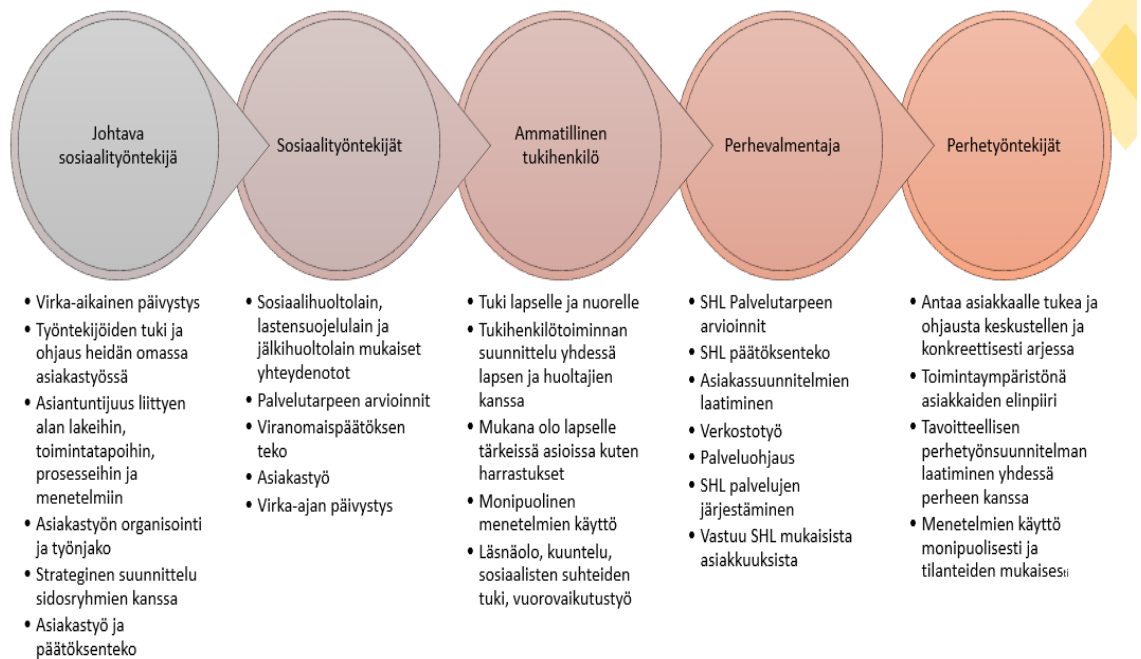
Johtava sosiaalityöntekijä

Sosiaalityöntekijät

Ammatillinen tukihenkilö

Perhevalmentaja

Perhetyöntekijät

- Virka-aikainen päivystys
- Työntekijöiden tuki ja ohjaus heidän omassa asiakastyössä
- Asiantuntijuus liittyen alan lakeihin, toimintatapoihin, prosesseihin ja menetelmiin
- Asiakastyön organisointi ja työnjako
- Strateginen suunnittelu sidosryhmien kanssa
- Asiakastyö ja päätöksenteko

- Sosiaalihuoltolain, lastensuojelulain ja jälkihuoltolain mukaiset yhteydenotot
- Palvelutarpeen arvioinnit
- Viranomaispäätöksen teko
- Asiakastyö
- Virka-ajan päivystys

- Tuki lapselle ja nuorelle
- Tukihenkilötoiminnan suunnittelu yhdessä lapsen ja huoltajien kanssa
- Mukana olo lapselle tärkeissä asioissa kuten harrastukset
- Monipuolinen menetelmien käyttö
- Läsnäolo, kuuntelu, sosiaalisten suhteiden tuki, vuorovaikutustyö

- SHL Palvelutarpeen arvioinnit
- SHL päätöksenteko
- Asiakassuunnitelmien laatiminen
- Verkostotyö
- Palveluohjaus
- SHL palvelujen järjestäminen
- Vastuu SHL mukaisista asiakkuuksista

- Antaa asiakkaalle tukea ja ohjausta keskustellen ja konkreettisesti arjessa
- Toimintaympäristönä asiakkaiden elinpiiri
- Tavoitteellisen perhetyönsuunnitelman laatiminen yhdessä perheen kanssa
- Menetelmien käyttö monipuolisesti ja tilanteiden mukaisesti